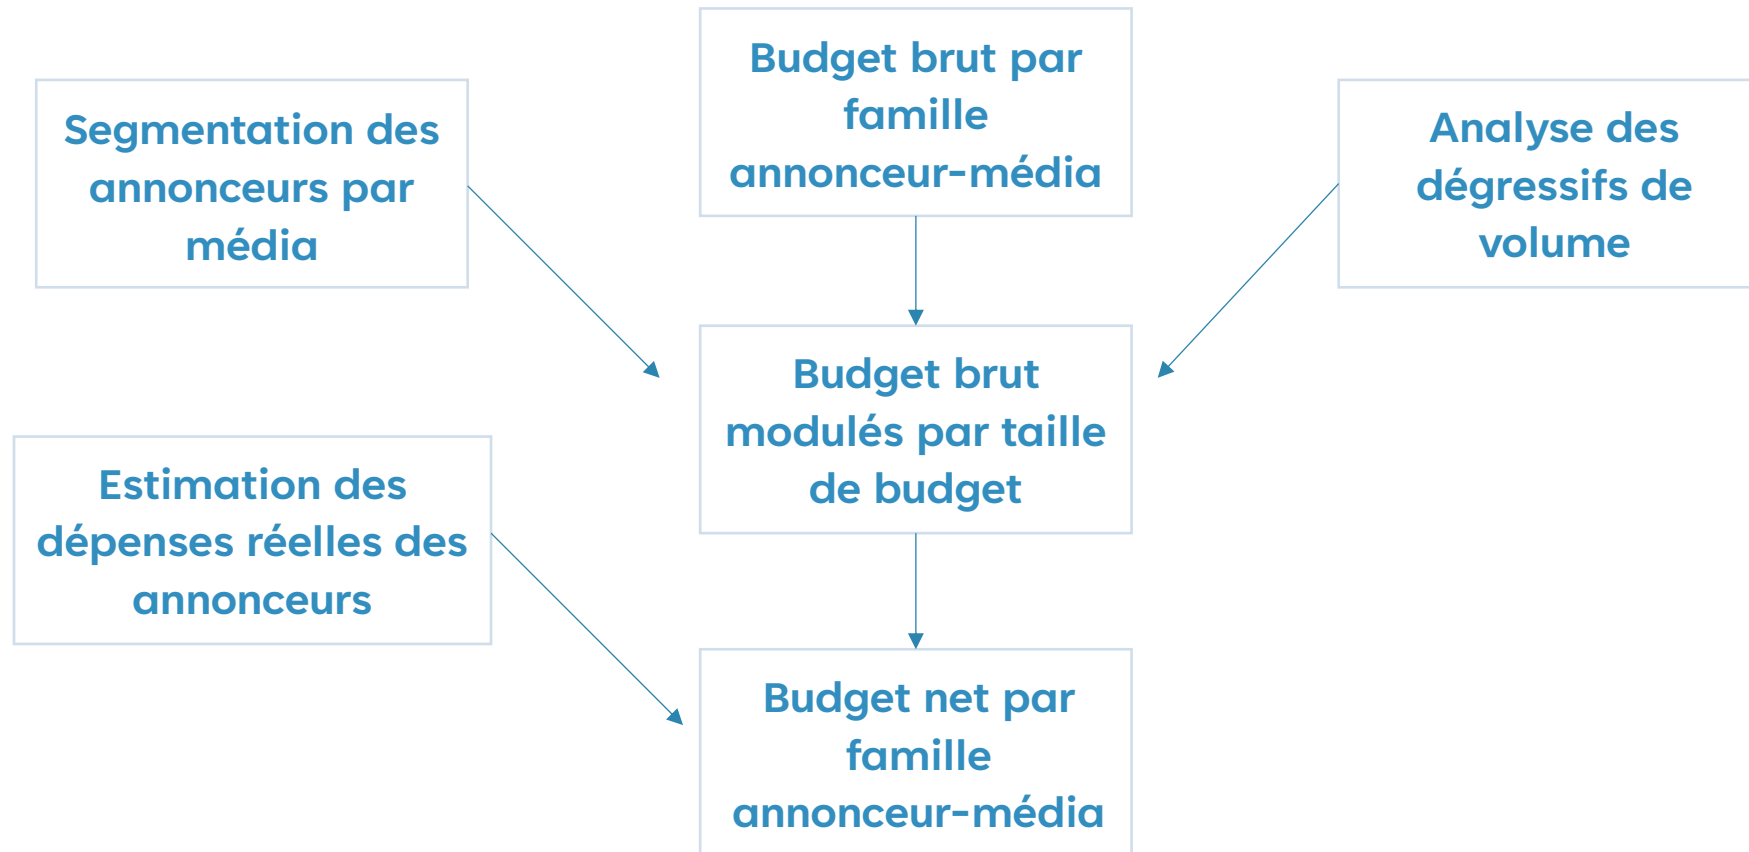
Budget brut par famille annonceur-média

Segmentation des annonceurs par média

Analyse des dégressifs de volume

Budget brut modulés par taille de budget

Estimation des dépenses réelles des annonceurs

Budget net par famille annonceur-média